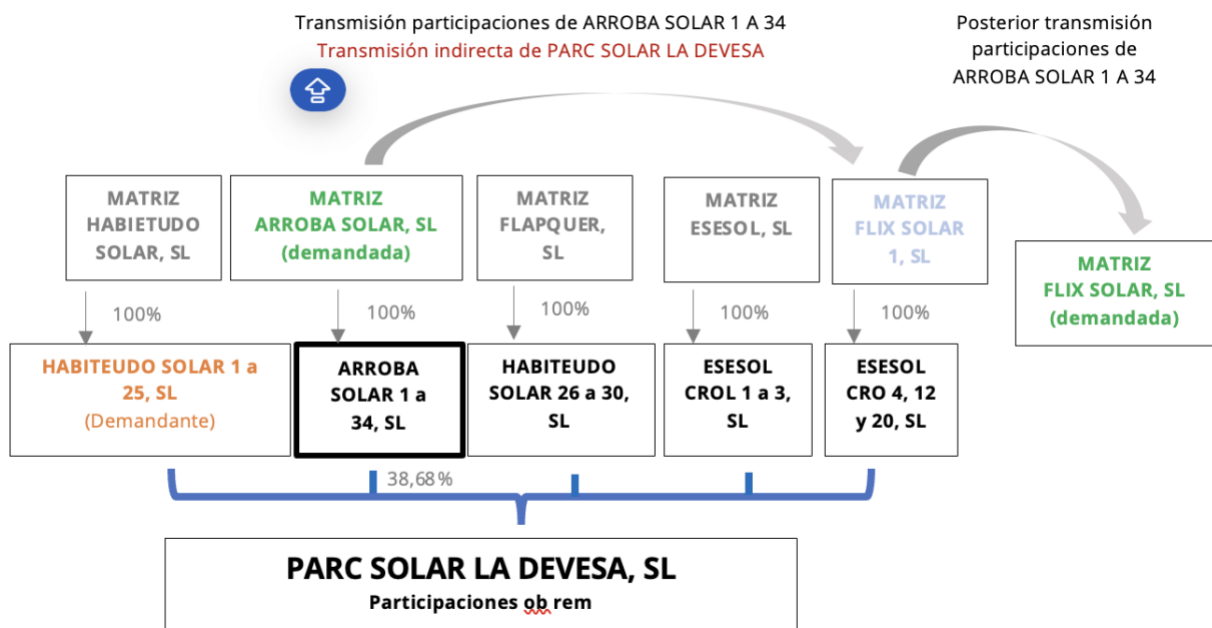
Transmisión participaciones de ARROBA SOLAR 1 A 34
Transmisión indirecta de PARC SOLAR LA DEVESA

Posterior transmisión participaciones de ARROBA SOLAR 1 A 34

MATRIZ HABIETUDO SOLAR, SL

MATRIZ ARROBA SOLAR, SL (demandada)

MATRIZ FLAPQUER, SL

MATRIZ ESESOL, SL

MATRIZ FLIX SOLAR 1, SL

MATRIZ FLIX SOLAR, SL (demandada)

100%

100%

100%

100%

100%

HABITEUDO SOLAR 1 a 25, SL (Demandante)

ARROBA SOLAR 1 a 34, SL

HABITEUDO SOLAR 26 a 30, SL

ESESOL CROL 1 a 3, SL

ESESOL CRO 4, 12 y 20, SL

38,68%

PARC SOLAR LA DEVESA, SL
Participaciones ob rem